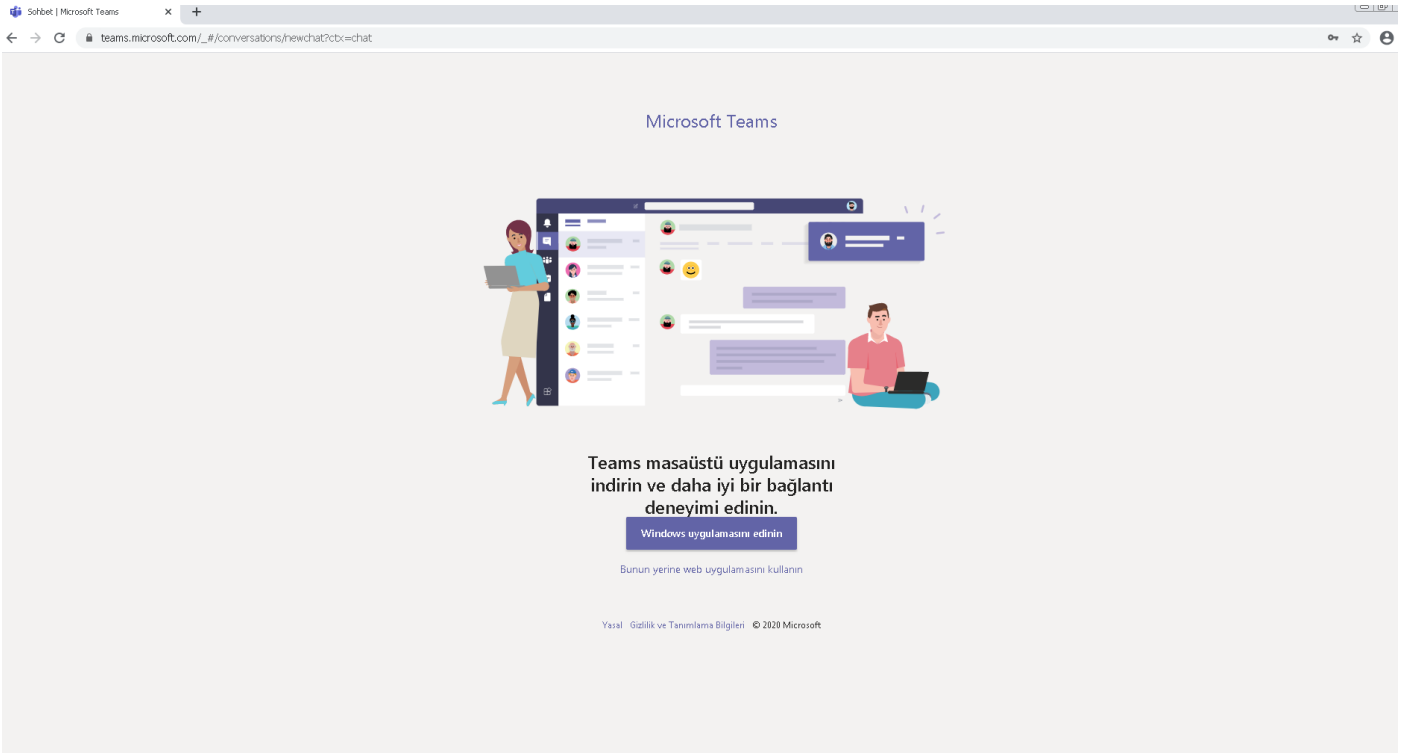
Sohbet | Microsoft Teams

teams.microsoft.com/_#/conversations/newchat?ctx=chat

Microsoft Teams

Teams masaüstü uygulamasını indirin ve daha iyi bir bağlantı deneyimi edinin.

Windows uygulamasını edinin

Bunun yerine web uygulamasını kullanın

Yasal Gizlilik ve Tanımlama Bilgileri © 2020 Microsoft